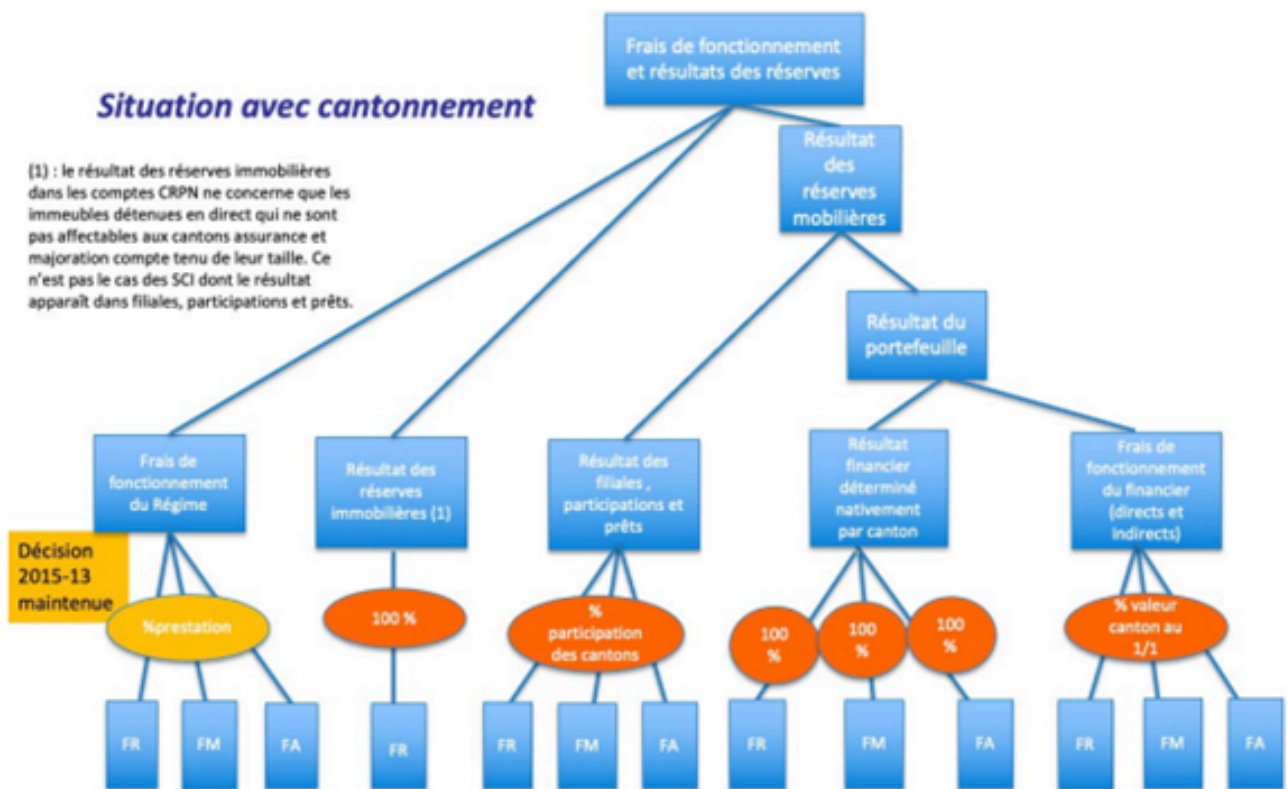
Situation avec cantonnement

(1) : le résultat des réserves immobilières dans les comptes CRPN ne concerne que les immeubles détenues en direct qui ne sont pas affectables aux cantons assurance et majoration compte tenu de leur taille. Ce n'est pas le cas des SCI dont le résultat apparaît dans filiales, participations et prêts.

Frais de fonctionnement et résultats des réserves

Résultat des réserves mobilières

Résultat du portefeuille

Frais de fonctionnement du Régime

Résultat des réserves immobilières (1)

Résultat des filiales , participations et prêts

Résultat financier déterminé nativement par canton

Frais de fonctionnement du financier (directs et indirects)

Décision 2015-13 maintenue

%prestation

100 %

% participation des cantons

100 %

100 %

100 %

% valeur canton au 1/1

FR

FM

FA

FR

FR

FM

FA

FR

FM

FA

FR

FM

FA